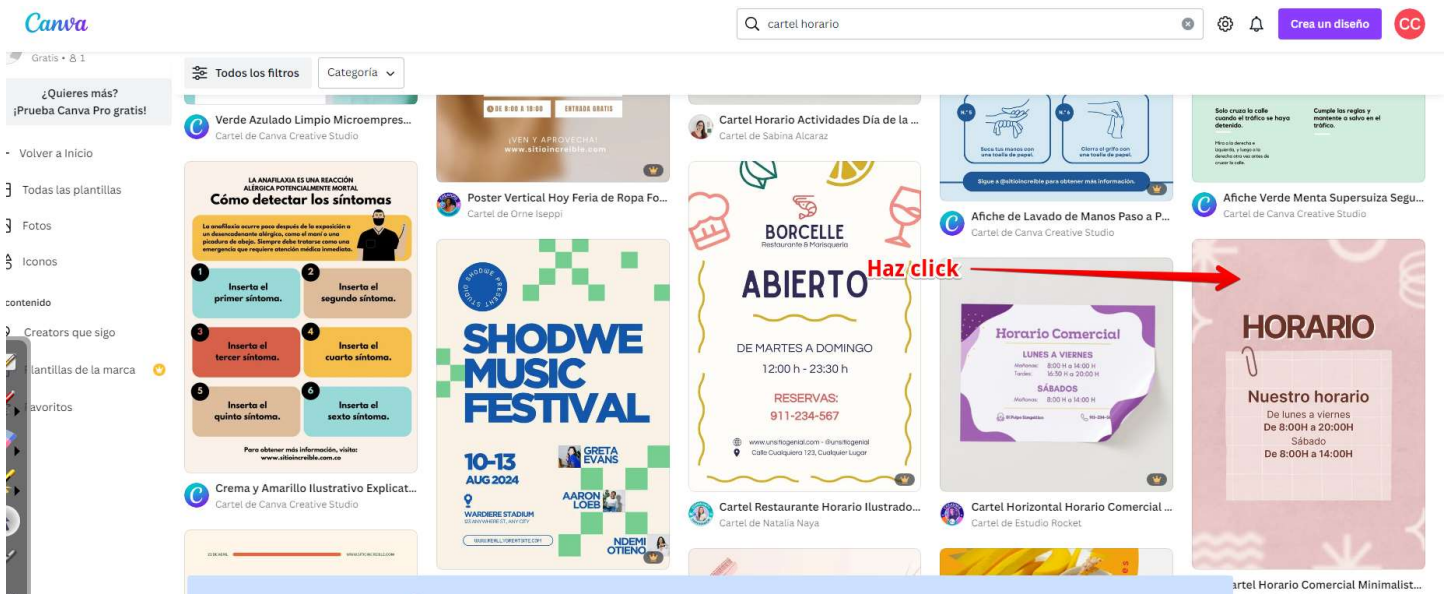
Canva

cartel horario

Crea un diseño

CC

Gratis • 1

¿Quieres más? ¡Prueba Canva Pro gratis!

Volver a Inicio

Todas las plantillas

Fotos

Iconos

contenido

Creators que sigo

Plantillas de la marca

Favoritos

Todos los filtros

Categoría

Verde Azulado Limpio Microempres...
Cartel de Canva Creative Studio

LA ANAFILAXIA ES UNA REACCIÓN ALÉRGICA POTENCIALMENTE MORTAL
Cómo detectar los síntomas

1 Inserta el primer síntoma.
2 Inserta el segundo síntoma.
3 Inserta el tercer síntoma.
4 Inserta el cuarto síntoma.
5 Inserta el quinto síntoma.
6 Inserta el sexto síntoma.

Pera obtener más información, visita: www.sitioincreible.com.co

Crema y Amarillo Ilustrativo Explicat...
Cartel de Canva Creative Studio

DE 8:00 A 18:00 ENTRADA GRATIS
¡VEN Y APROVECHA!
www.sitioincreible.com

Poster Vertical Hoy Feria de Ropa Fo...
Cartel de Orne Iseppi

SHODWE MUSIC FESTIVAL
10-13 AUG 2024
WARDIERE STADIUM
GRETA EVANS
AARON LOEB
NDEMI OTIENO

Cartel Horario Actividades Día de la ...
Cartel de Sabina Alcaraz

BORCELLE
Restaurante & Marisquería
ABIERTO
DE MARTES A DOMINGO
12:00 h - 23:30 h
RESERVAS:
911-234-567
www.unsitiogenial.com - @unsitiogenial
Calle Cualquiera 123, Cualquier Lugar

Cartel Restaurante Horario Ilustrado...
Cartel de Natalia Naya

Sigue a @sitioincreible para obtener más información.

Afiche de Lavado de Manos Paso a P...
Cartel de Canva Creative Studio

Haz click

Horario Comercial
LUNES A VIERNES
8:00 H a 14:00 H
16:30 H a 20:00 H
SÁBADOS
8:00 H a 14:00 H

Cartel Horizontal Horario Comercial ...
Cartel de Estudio Rocket

Solo cruza la calle cuando el tráfico se haya detenido.
Cumple las reglas y mantente a salvo en el tráfico.

Afiche Verde Menta Supersuiza Segu...
Cartel de Canva Creative Studio

HORARIO
Nuestro horario
De lunes a viernes
De 8:00H a 20:00H
Sábado
De 8:00H a 14:00H

artel Horario Comercial Minimalist...